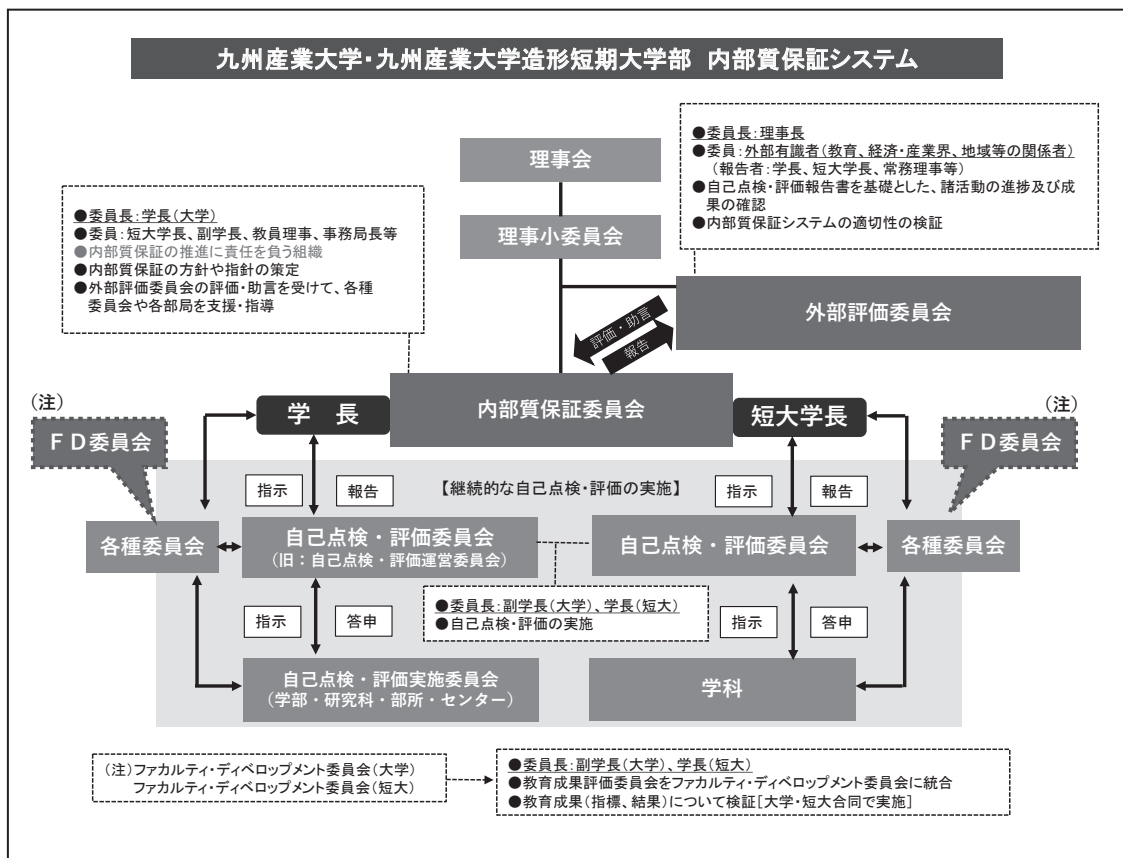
九州産業大学・九州産業大学造形短期大学部　内部質保証システム

●委員長：理事長
●委員：外部有識者（教育、経済・産業界、地域等の関係者）
（報告者：学長、短大学長、常務理事等）
●自己点検・評価報告書を基礎とした、諸活動の進捗及び成果の確認
●内部質保証システムの適切性の検証

理事会

理事小委員会

●委員長：学長（大学）
●委員：短大学長、副学長、教員理事、事務局長等
●内部質保証の推進に責任を負う組織
●内部質保証の方針や指針の策定
●外部評価委員会の評価・助言を受けて、各種委員会や各部局を支援・指導

外部評価委員会

評価・助言

報告

（注）

ＦＤ委員会

学　長

内部質保証委員会

短大学長

（注）

ＦＤ委員会

指示

報告

【継続的な自己点検・評価の実施】

指示

報告

各種委員会

自己点検・評価委員会
（旧：自己点検・評価運営委員会）

自己点検・評価委員会

各種委員会

●委員長：副学長（大学）、学長（短大）
●自己点検・評価の実施

指示

答申

指示

答申

自己点検・評価実施委員会
（学部・研究科・部所・センター）

学科

（注）ファカルティ・ディベロップメント委員会（大学）
ファカルティ・ディベロップメント委員会（短大）

●委員長：副学長（大学）、学長（短大）
●教育成果評価委員会をファカルティ・ディベロップメント委員会に統合
●教育成果（指標、結果）について検証［大学・短大合同で実施］